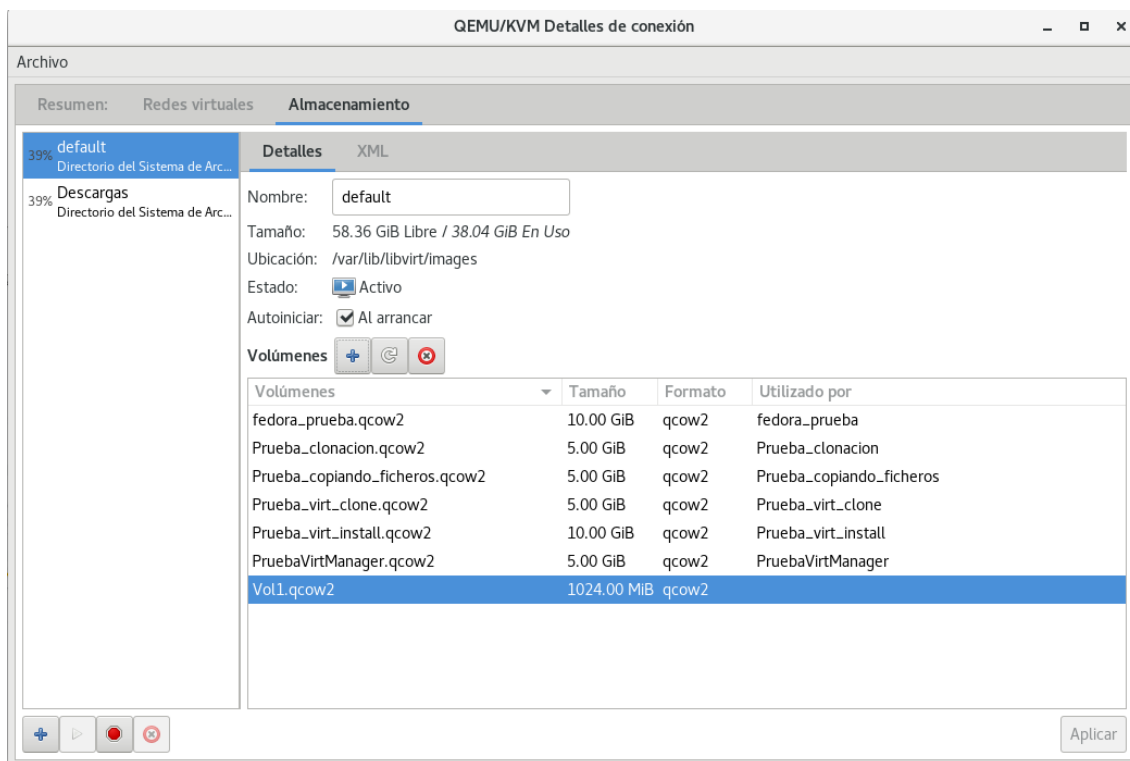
QEMU/KVM Detalles de conexión

Archivo

Resumen: Redes virtuales Almacenamiento

39% default
Directorio del Sistema de Arc...

39% Descargas
Directorio del Sistema de Arc...

Detalles XML

Nombre: default

Tamaño: 58.36 GiB Libre / 38.04 GiB En Uso

Ubicación: /var/lib/libvirt/images

Estado: Activo

Autoiniciar: Al arrancar

Volúmenes

| Volúmenes | Tamaño | Formato | Utilizado por |
|---|---|---|---|
| fedora_prueba.qcow2 | 10.00 GiB | qcow2 | fedora_prueba |
| Prueba_clonacion.qcow2 | 5.00 GiB | qcow2 | Prueba_clonacion |
| Prueba_copiando_ficheros.qcow2 | 5.00 GiB | qcow2 | Prueba_copiando_ficheros |
| Prueba_virt_clone.qcow2 | 5.00 GiB | qcow2 | Prueba_virt_clone |
| Prueba_virt_install.qcow2 | 10.00 GiB | qcow2 | Prueba_virt_install |
| PruebaVirtManager.qcow2 | 5.00 GiB | qcow2 | PruebaVirtManager |
| Vol1.qcow2 | 1024.00 MiB | qcow2 | |

Aplicar